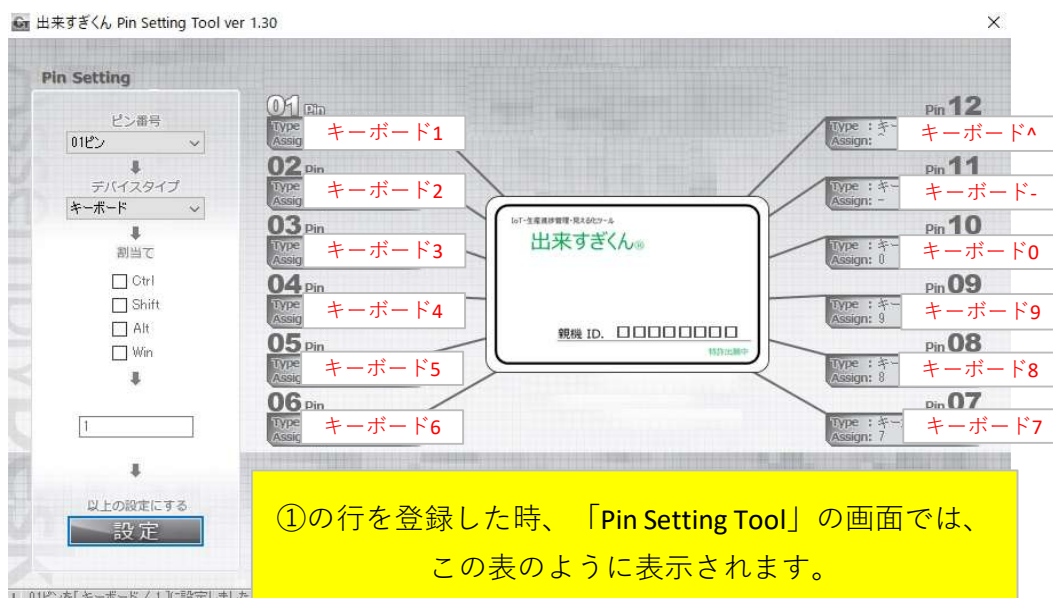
出来すぎくん Pin Setting Tool ver 1.30

Pin Setting

ピン番号
01ピン
デバイスタイプ
キーボード
割当て
Ctrl
Shift
Alt
Win

1

以上の設定にする
設定

01 Pin
Type
Assig
キーボード1

02 Pin
Type
Assig
キーボード2

03 Pin
Type
Assig
キーボード3

04 Pin
Type
Assig
キーボード4

05 Pin
Type
Assig
キーボード5

06 Pin
Type
Assig
キーボード6

IoT・生産進捗管理・見える化ツール
出来すぎくん®
親機 ID. □□□□□□□□
特許出願中

Pin 12
Type : キ
Assign:
キーボード^

Pin 11
Type : キー
Assign: -
キーボード-

Pin 10
Type : キー
Assign: 0
キーボード0

Pin 09
Type : キー
Assign: 9
キーボード9

Pin 08
Type : キー
Assign: 8
キーボード8

Pin 07
Type : キー
Assign: 7
キーボード7

①の行を登録した時、「Pin Setting Tool」の画面では、この表のように表示されます。

1 01ピンを「キーボード / 1」に設定しました